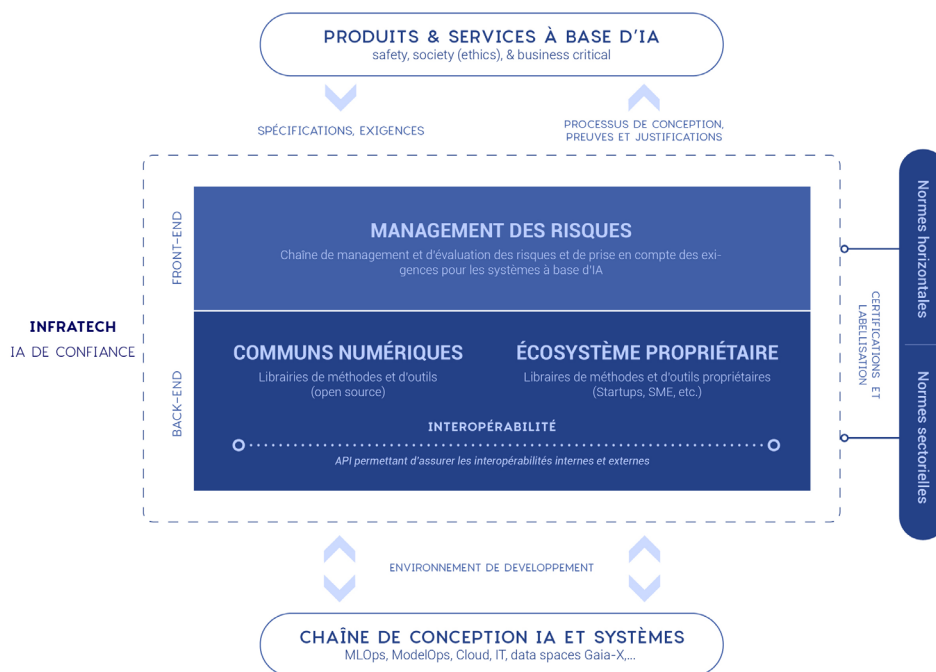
PRODUITS & SERVICES À BASE D'IA
safety, society (ethics), & business critical

SPÉCIFICATIONS, EXIGENCES

PROCESSUS DE CONCEPTION, PREUVES ET JUSTIFICATIONS

INFRATECH
IA DE CONFIANCE

FRONT-END

MANAGEMENT DES RISQUES
Chaîne de management et d'évaluation des risques et de prise en compte des exigences pour les systèmes à base d'IA

BACK-END

COMMUNS NUMÉRIQUES
Librairies de méthodes et d'outils (open source)

ÉCOSYSTÈME PROPRIÉTAIRE
Libraires de méthodes et d'outils propriétaires (Startups, SME, etc.)

INTEROPÉRABILITÉ
API permettant d'assurer les interopérabilités internes et externes

CERTIFICATIONS ET LABELLISATION

Normes horizontales

Normes sectorielles

ENVIRONNEMENT DE DEVELOPPEMENT

CHAÎNE DE CONCEPTION IA ET SYSTÈMES
MLOps, ModelOps, Cloud, IT, data spaces Gaia-X,...